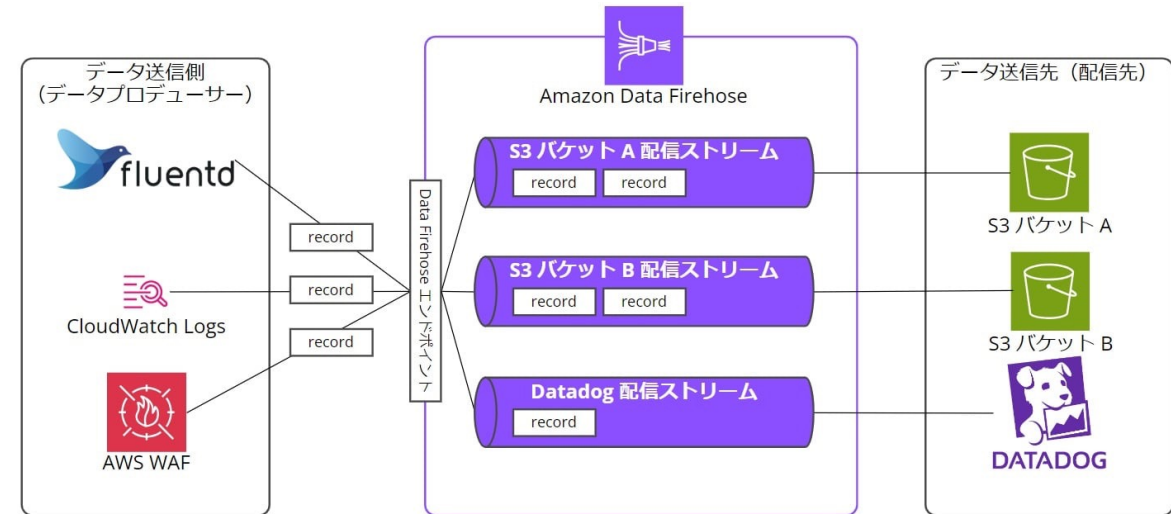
データ送信側
（データプロデューサー）

fluentd

CloudWatch Logs

AWS WAF

record

record

record

Amazon Data Firehose

Data Firehose エンドポイント

S3 バケット A 配信ストリーム

record record

S3 バケット B 配信ストリーム

record record

Datadog 配信ストリーム

record

データ送信先（配信先）

S3 バケット A

S3 バケット B

DATADOG